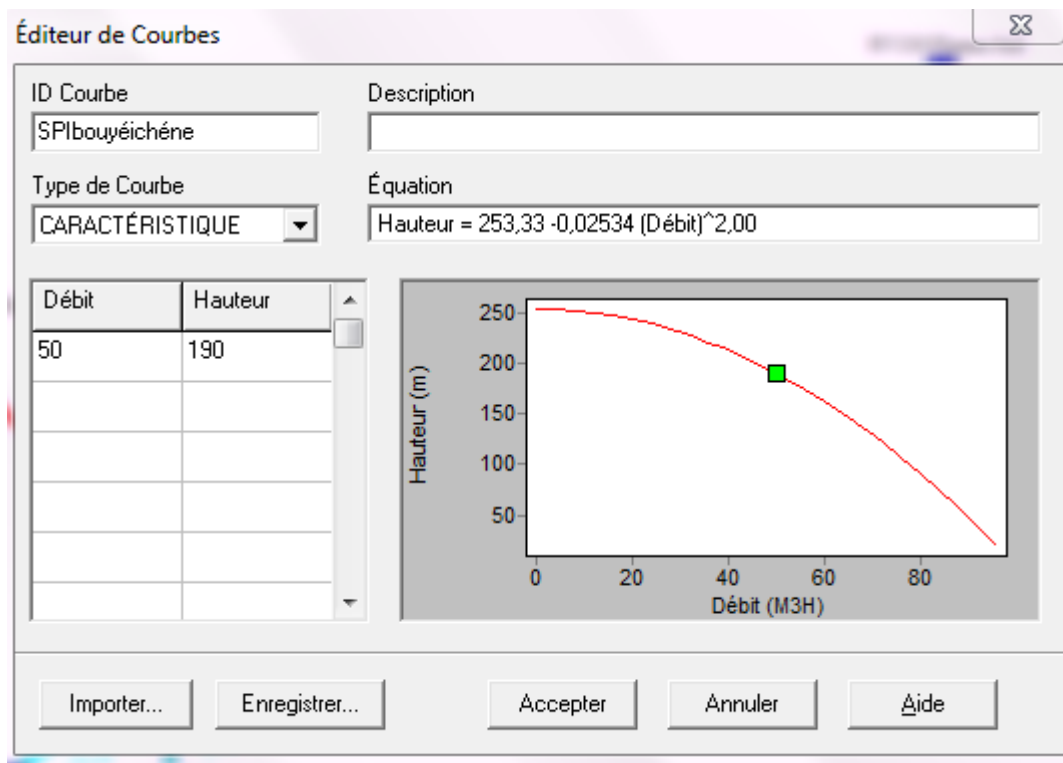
Éditeur de Courbes

ID Courbe
SPIbouyéichéne

Description

Type de Courbe
CARACTÉRISTIQUE

Équation
Hauteur = 253,33 -0,02534 (Débit)^2,00

| Débit | Hauteur |
|---|---|
| 50 | 190 |
| | |
| | |
| | |
| | |
| | |

250
200
150
100
50
Hauteur (m)
0 20 40 60 80
Débit (M3H)

Importer... Enregistrer... Accepter Annuler Aide